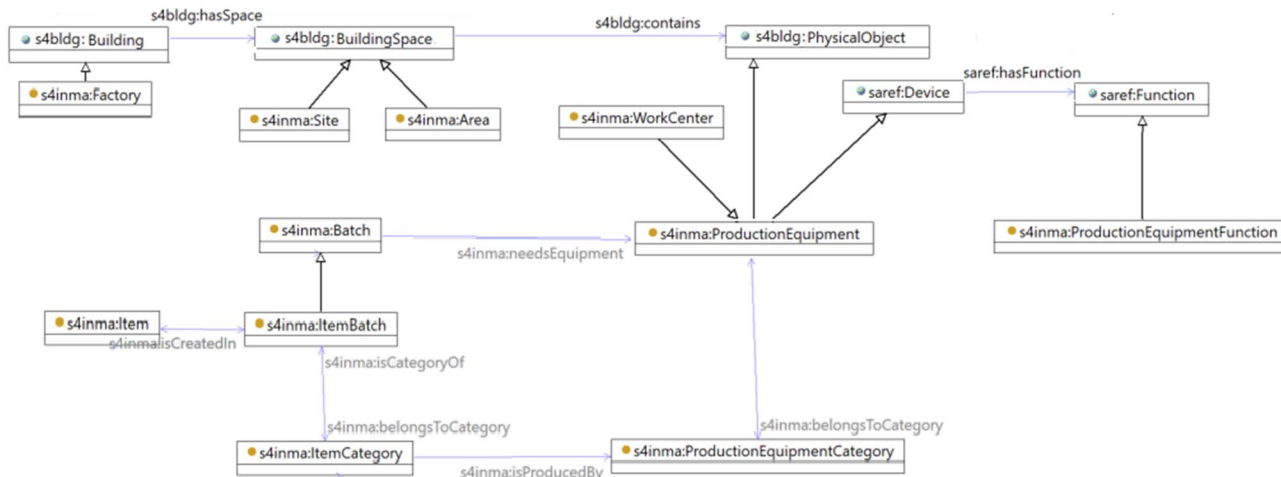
s4bldg:hasSpace
s4bldg: Building
s4bldg: BuildingSpace
s4bldg:contains
s4bldg: PhysicalObject
s4inma:Factory
saref:hasFunction
saref:Device
saref:Function
s4inma:Site
s4inma:Area
s4inma:WorkCenter
s4inma:Batch
s4inma:ProductionEquipment
s4inma:ProductionEquipmentFunction
s4inma:needsEquipment
s4inma:Item
s4inma:ItemBatch
s4inma:isCreatedIn
s4inma:isCategoryOf
s4inma:belongsToCategory
s4inma:belongsToCategory
s4inma:ItemCategory
s4inma:ProductionEquipmentCategory
s4inma:isProducedBy